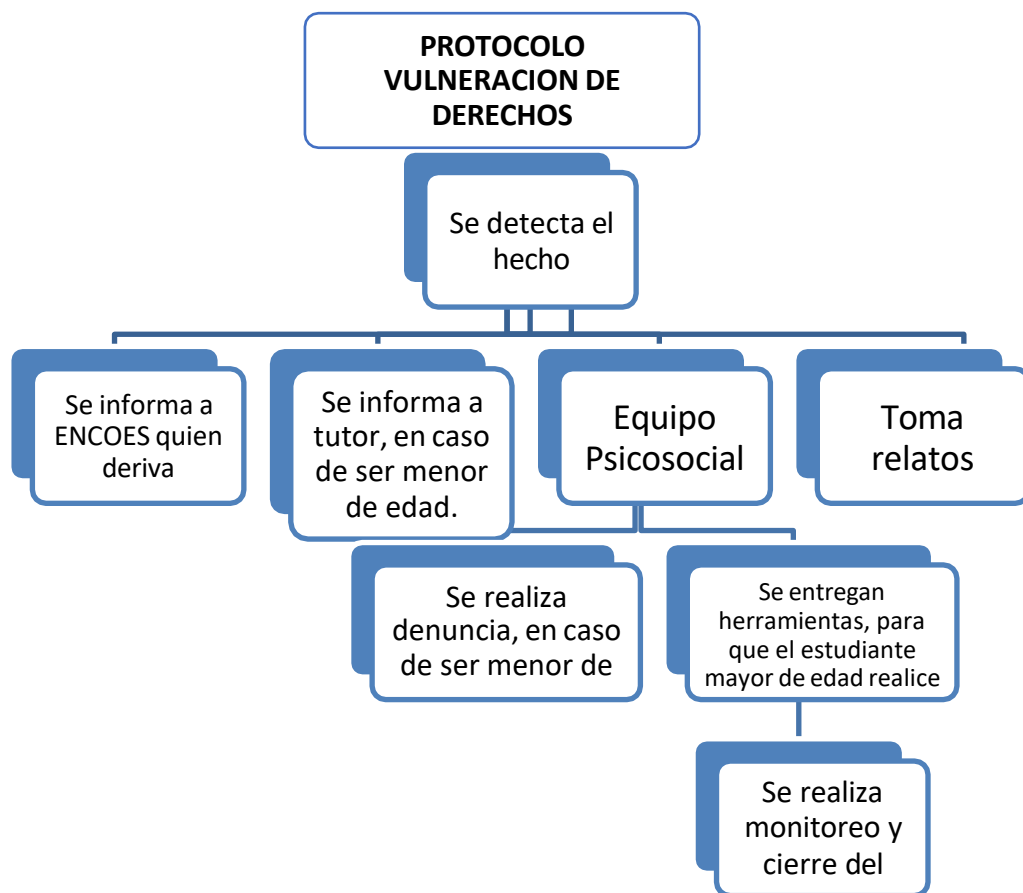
PROTOCOLO VULNERACION DE DERECHOS

Se detecta el hecho

Se informa a ENCOES quien deriva

Se informa a tutor, en caso de ser menor de edad.

Equipo Psicosocial

Toma relatos

Se realiza denuncia, en caso de ser menor de

Se entregan herramientas, para que el estudiante mayor de edad realice

Se realiza monitoreo y cierre del